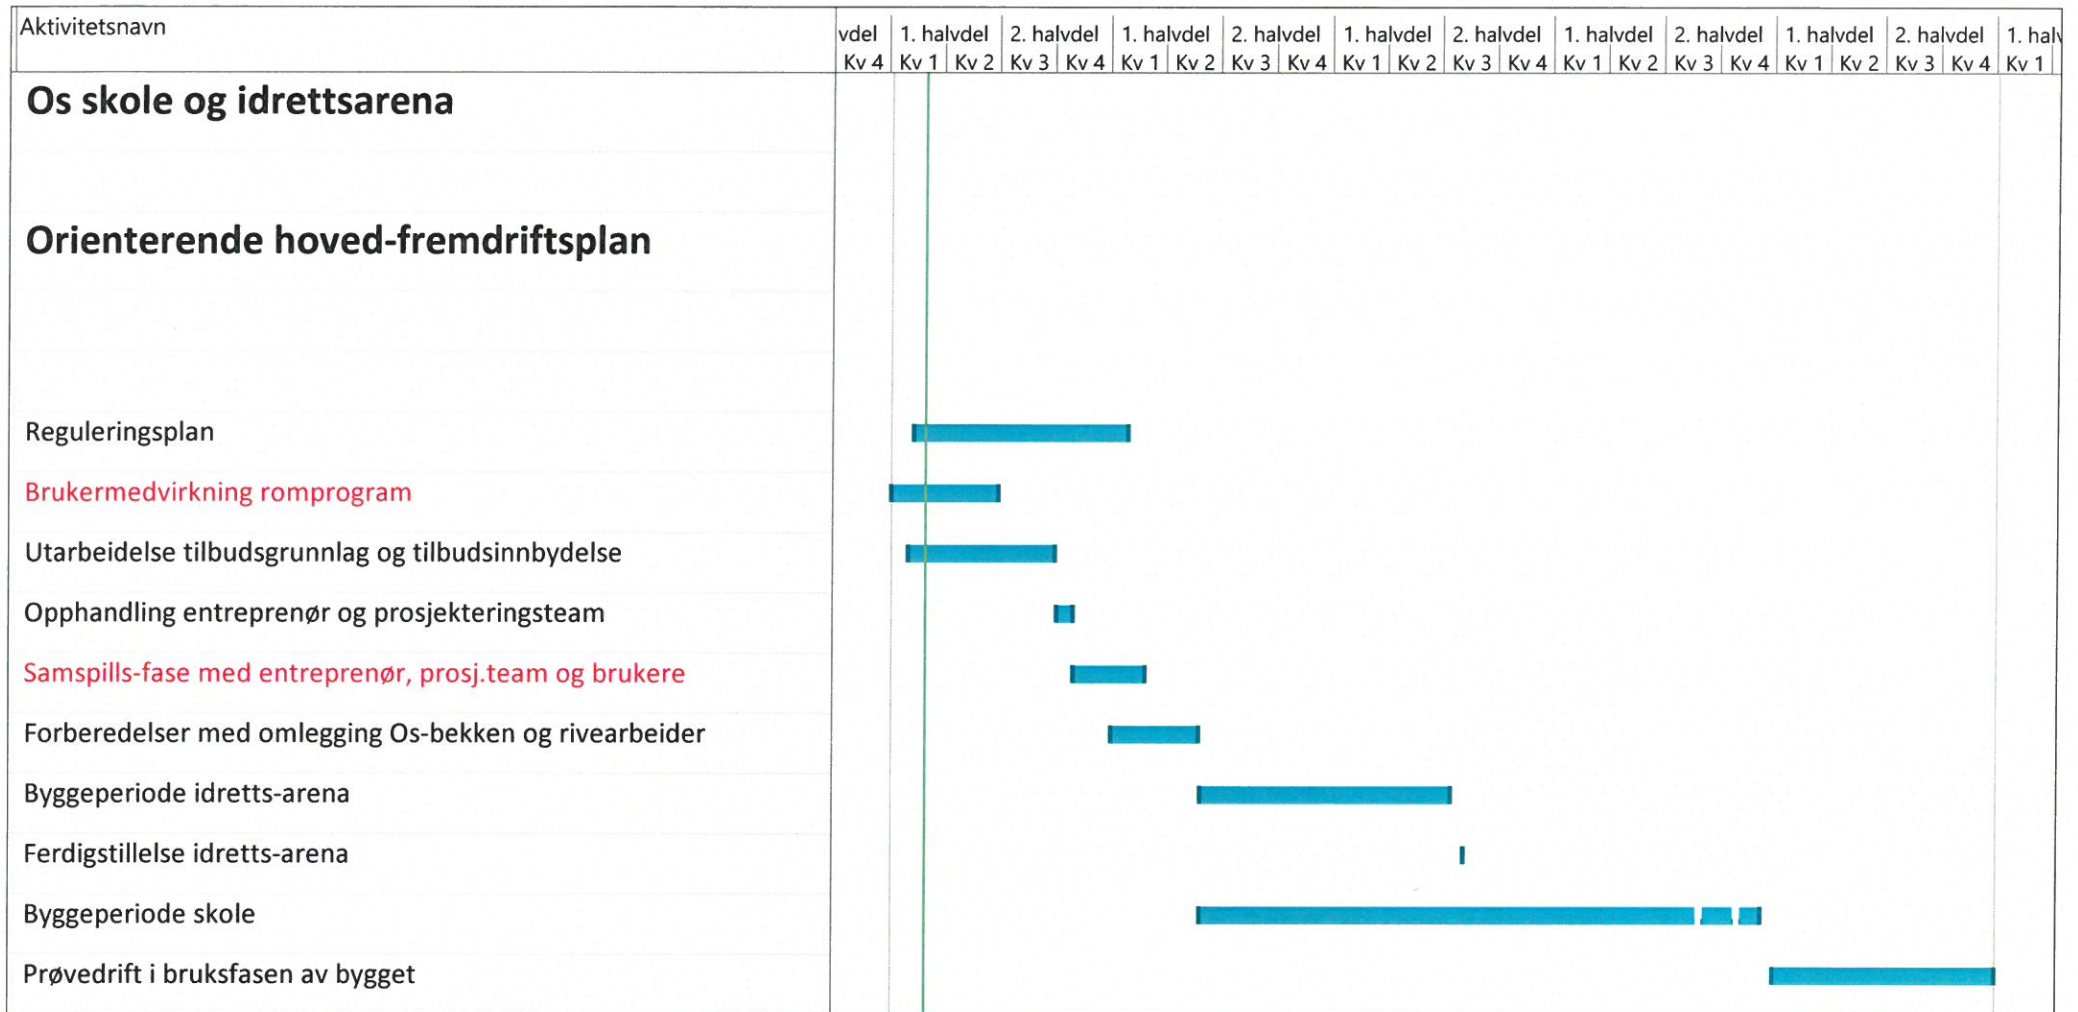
| Aktivitetsnavn | vdel | 1. halvdel | | 2. halvdel | | 1. halvdel | | 2. halvdel | | 1. halvdel | | 2. halvdel | | 1. halvdel | | 2. halvdel | | 1. halvdel | | 2. halvdel | | 1. hal |
|---|---|---|---|---|---|---|---|---|---|---|---|---|---|---|---|---|---|---|---|---|---|---|
| | Kv 4 | Kv 1 | Kv 2 | Kv 3 | Kv 4 | Kv 1 | Kv 2 | Kv 3 | Kv 4 | Kv 1 | Kv 2 | Kv 3 | Kv 4 | Kv 1 | Kv 2 | Kv 3 | Kv 4 | Kv 1 | Kv 2 | Kv 3 | Kv 4 | Kv 1 |

Os skole og idrettsarena

Orienterende hoved-fremdriftsplan

Reguleringsplan

Brukermedvirkning romprogram

Utarbeidelse tilbudsgrunnlag og tilbudsinnbydelse

Opphandling entreprenør og prosjekteringsteam

Samspills-fase med entreprenør, prosj.team og brukere

Forberedelser med omlegging Os-bekken og rivearbeider

Byggeperiode idretts-arena

Ferdigstillelse idretts-arena

Byggeperiode skole

Prøvedrift i bruksfasen av bygget